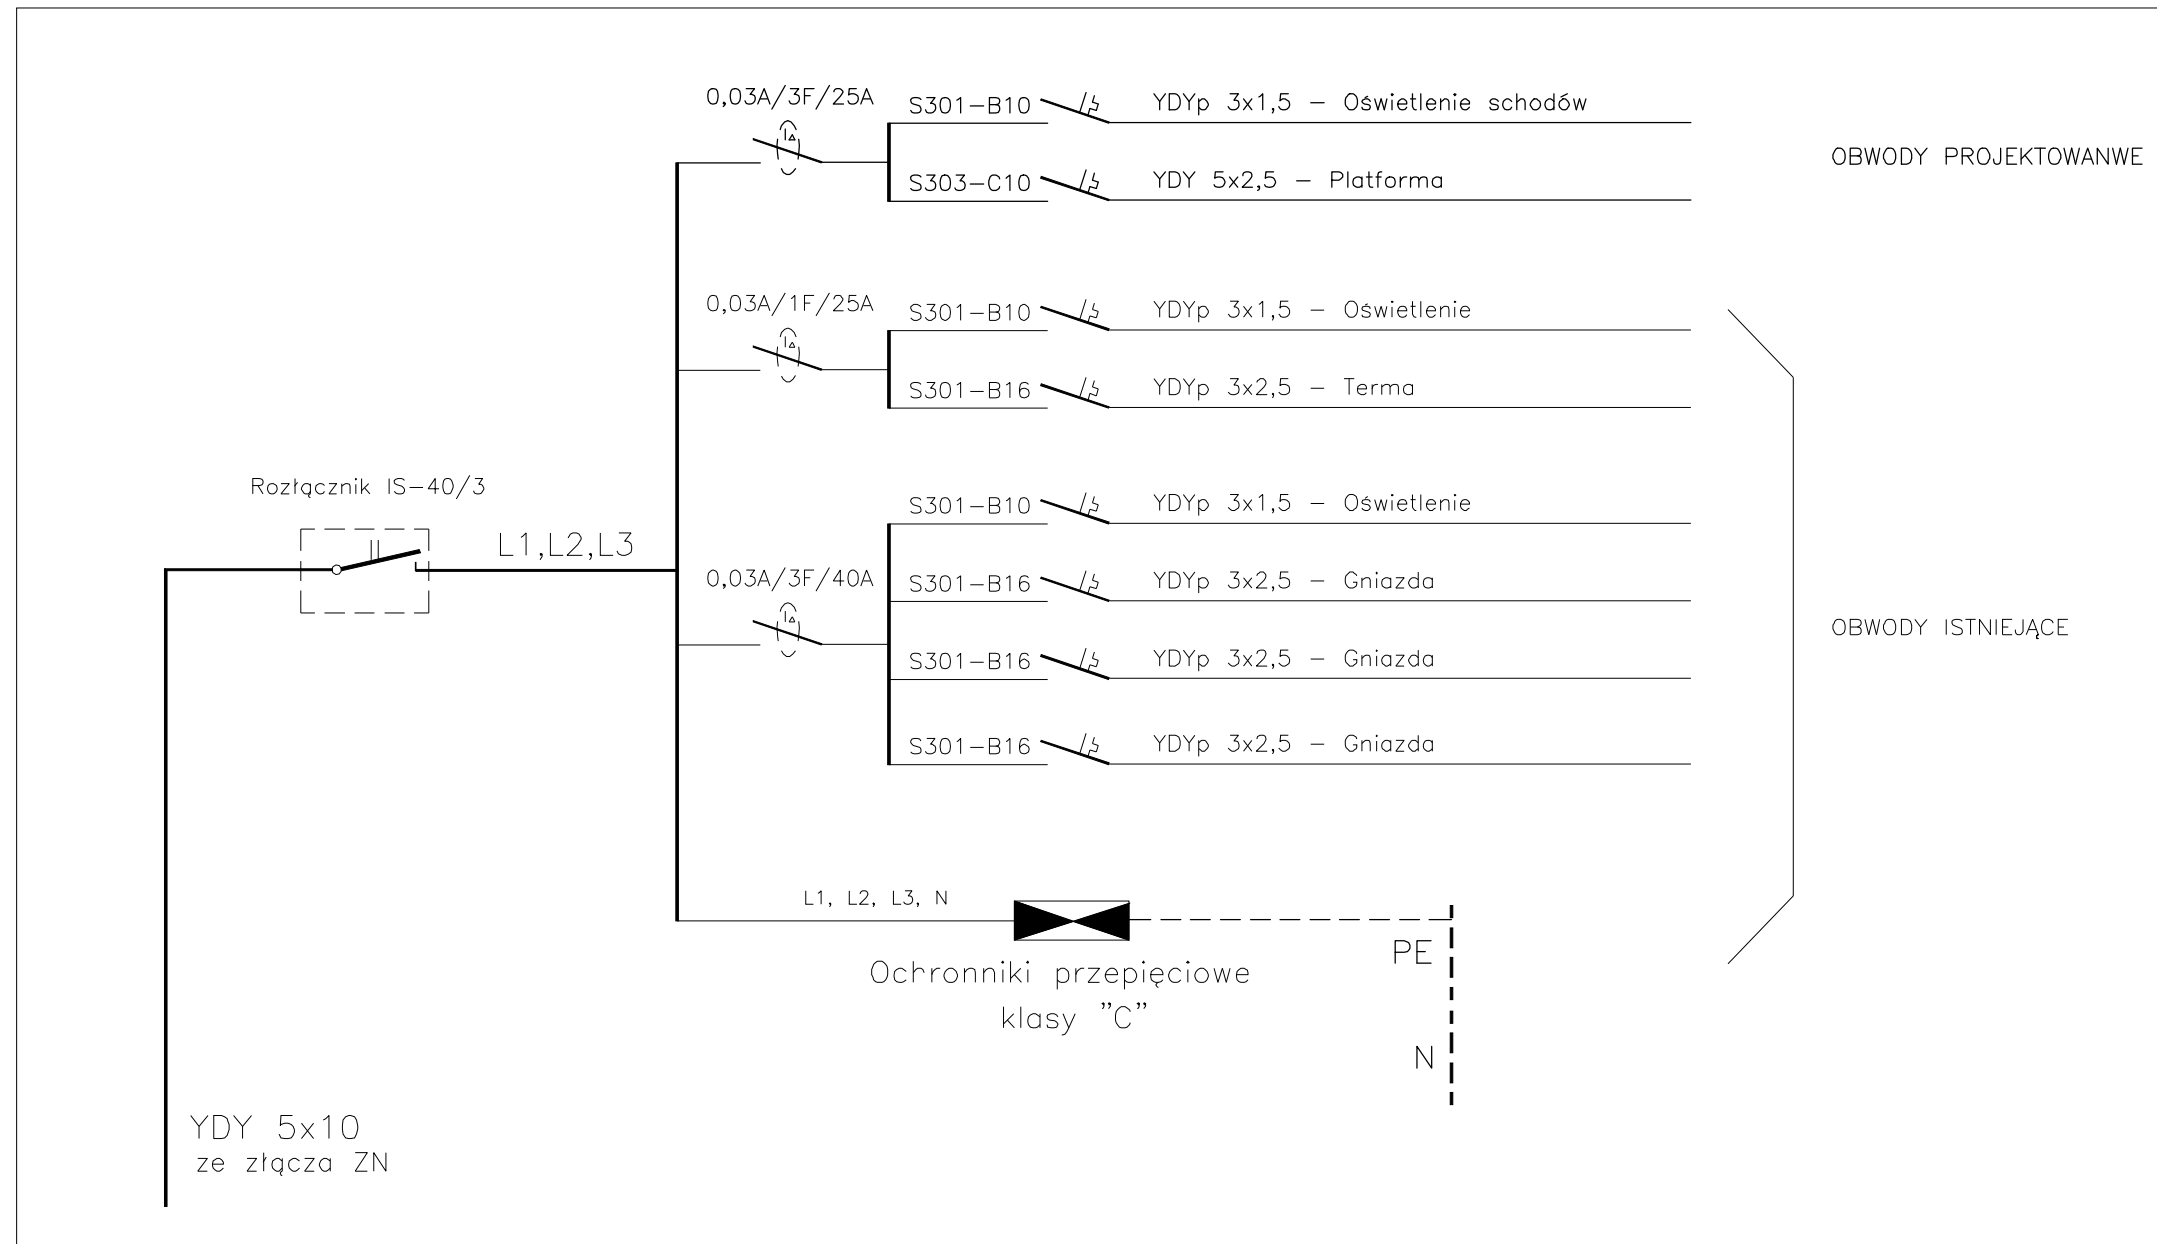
0,03A/3F/25A

S301–B10

YDYp 3x1,5 – Oświetlenie schodów

S303–C10

YDY 5x2,5 – Platforma

OBWODY PROJEKTOWANWE

0,03A/1F/25A

S301–B10

YDYp 3x1,5 – Oświetlenie

S301–B16

YDYp 3x2,5 – Terma

Rozłącznik IS–40/3

L1,L2,L3

S301–B10

YDYp 3x1,5 – Oświetlenie

0,03A/3F/40A

S301–B16

YDYp 3x2,5 – Gniazda

OBWODY ISTNIEJĄCE

S301–B16

YDYp 3x2,5 – Gniazda

S301–B16

YDYp 3x2,5 – Gniazda

L1, L2, L3, N

PE

Ochronniki przepięciowe klasy "C"

N

YDY 5x10
ze złącza ZN